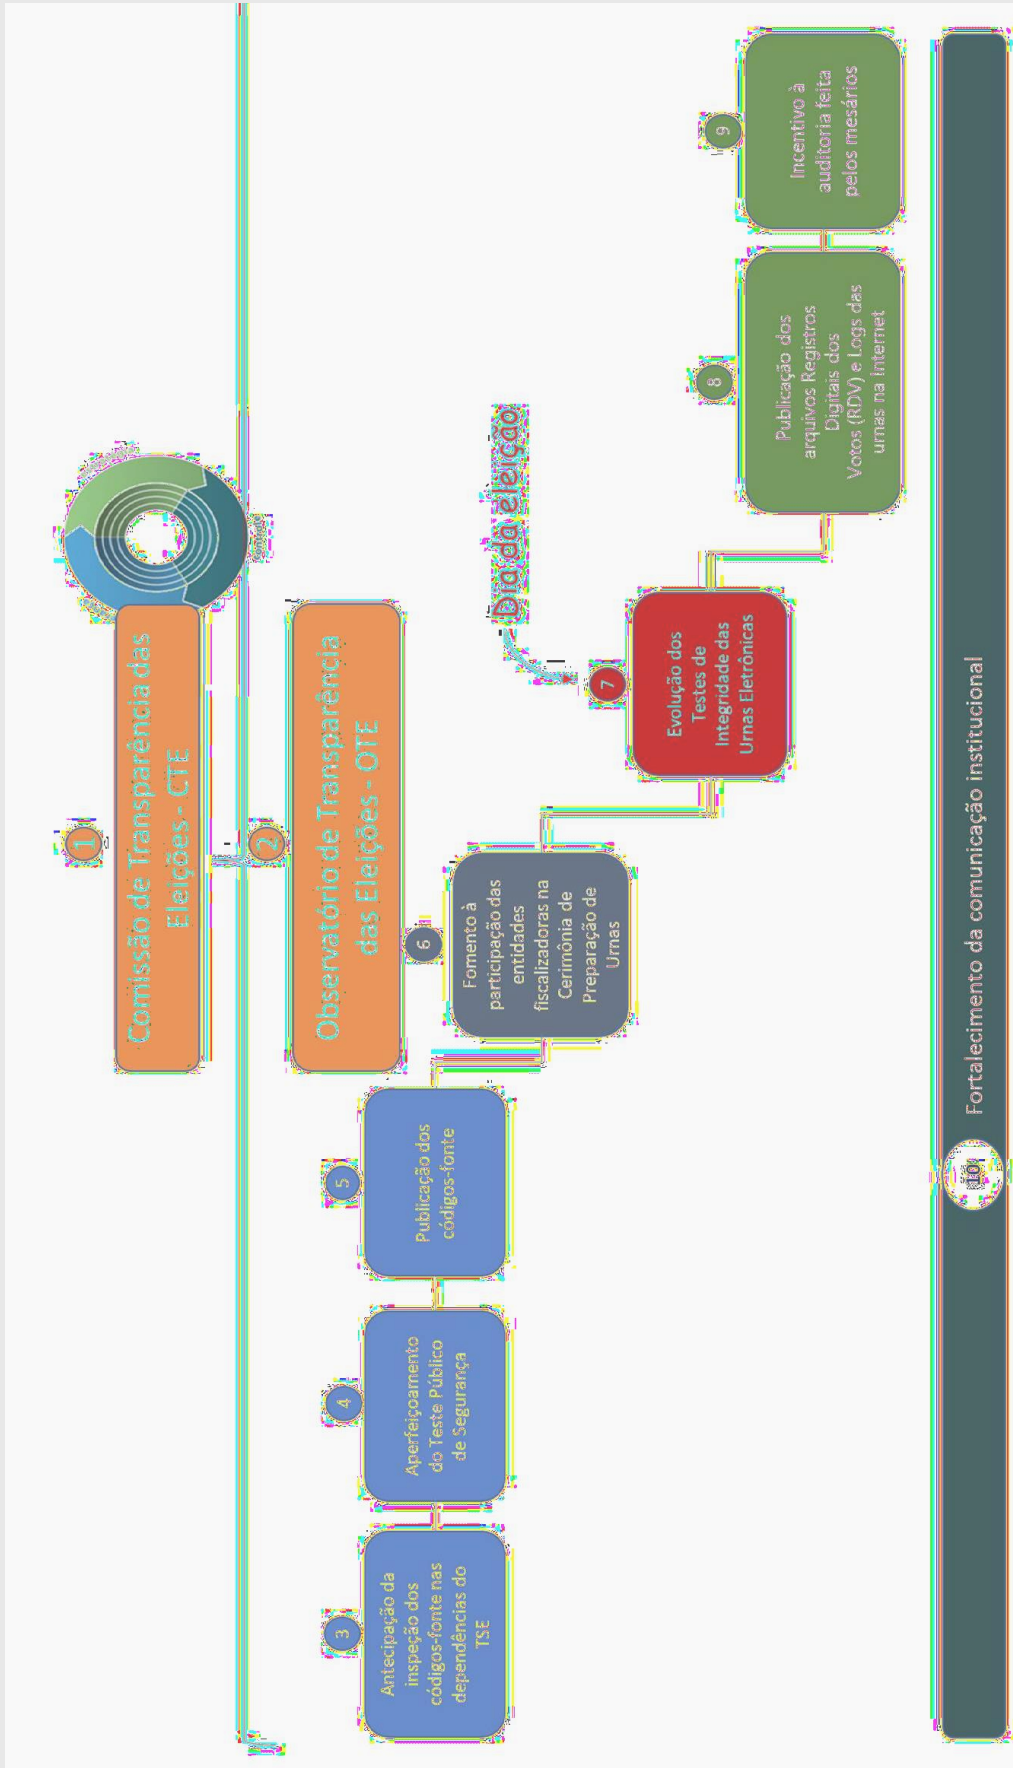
1
Comissão de Transparência das Eleições - CTE

2
Observatório de Transparência das Eleições - OTE

3
Antecipação da inspeção dos códigos-fonte nas dependências do TSE

4
Aperfeiçoamento do Teste Público de Segurança

5
Publicação dos códigos-fonte

6
Fomento à participação das entidades fiscalizadoras na Cerimônia de Preparação de Urnas

Dia da eleição

7
Evolução dos Testes de Integridade das Urnas Eletrônicas

8
Publicação dos arquivos Registros Digitais dos Votos (RDV) e Logs das urnas na Internet

9
Incentivo à auditoria feita pelos mesários

10
Fortalecimento da comunicação institucional